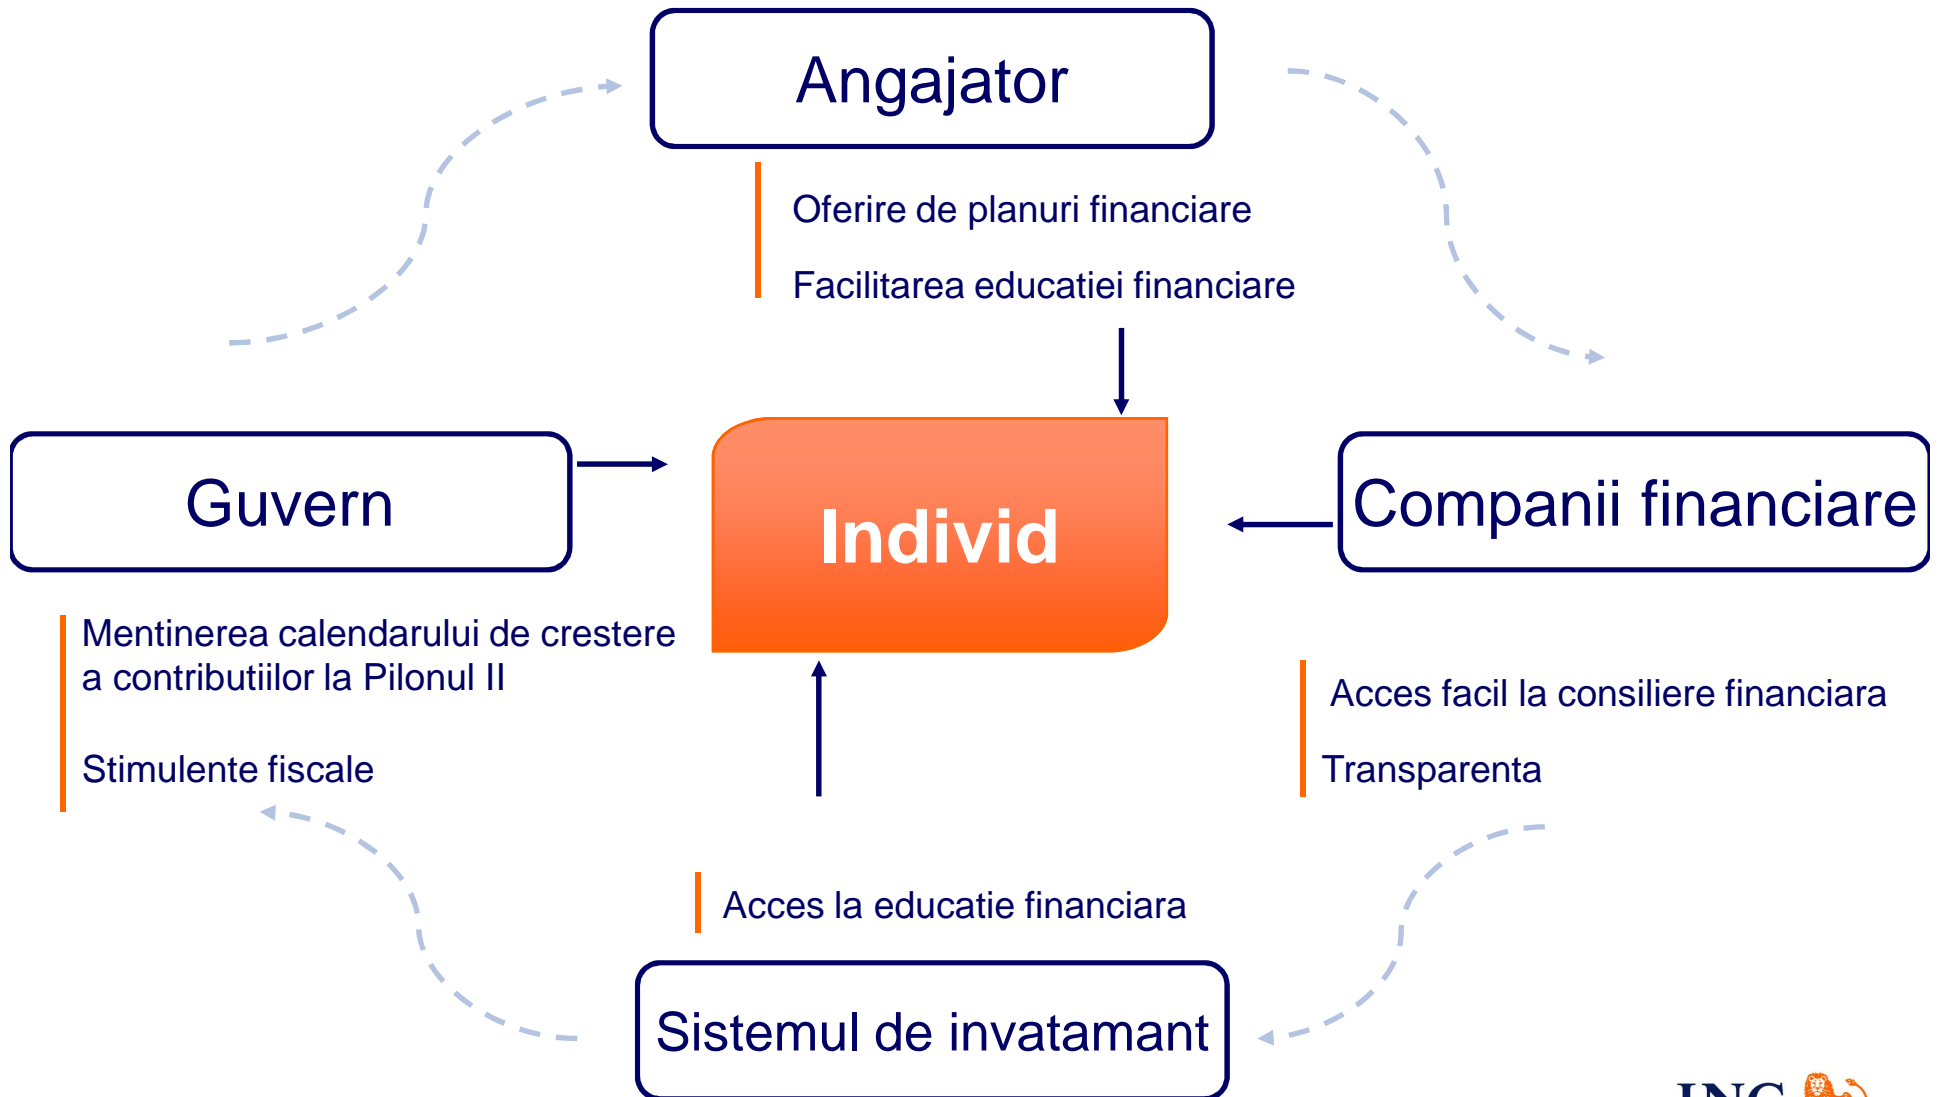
Angajator

Oferire de planuri financiare

Facilitarea educatiei financiare

Guvern

Individ

Companii financiare

Mentinerea calendarului de crestere a contributiilor la Pilonul II

Stimulente fiscale

Acces facil la consiliere financiara

Transparenta

Acces la educatie financiara

Sistemul de invatamant

ING